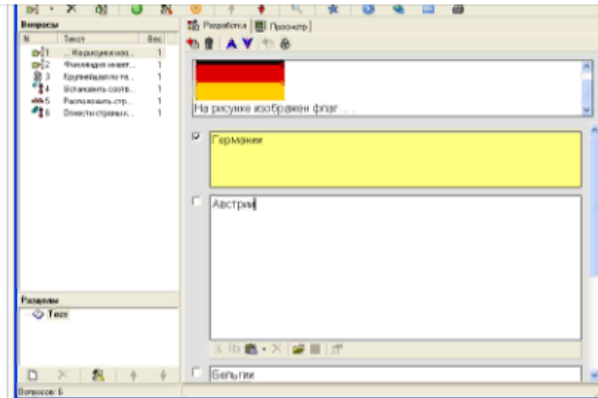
Вопросы

| № | Текст | Вес |
|---|---|---|
| 1 | ...На рисунке изо... | 1 |
| 2 | Фиксация намет... | 1 |
| 3 | Крупнейшая по те... | 1 |
| 4 | Установить соотв... | 1 |
| 5 | Расположить стр... | 1 |
| 6 | Отнести страны к... | 1 |

Разделы
Тест

Вопросов: 6

Разработка Просмотр

На рисунке изображен флаг . . .

Германии

Австрии

Бельгии